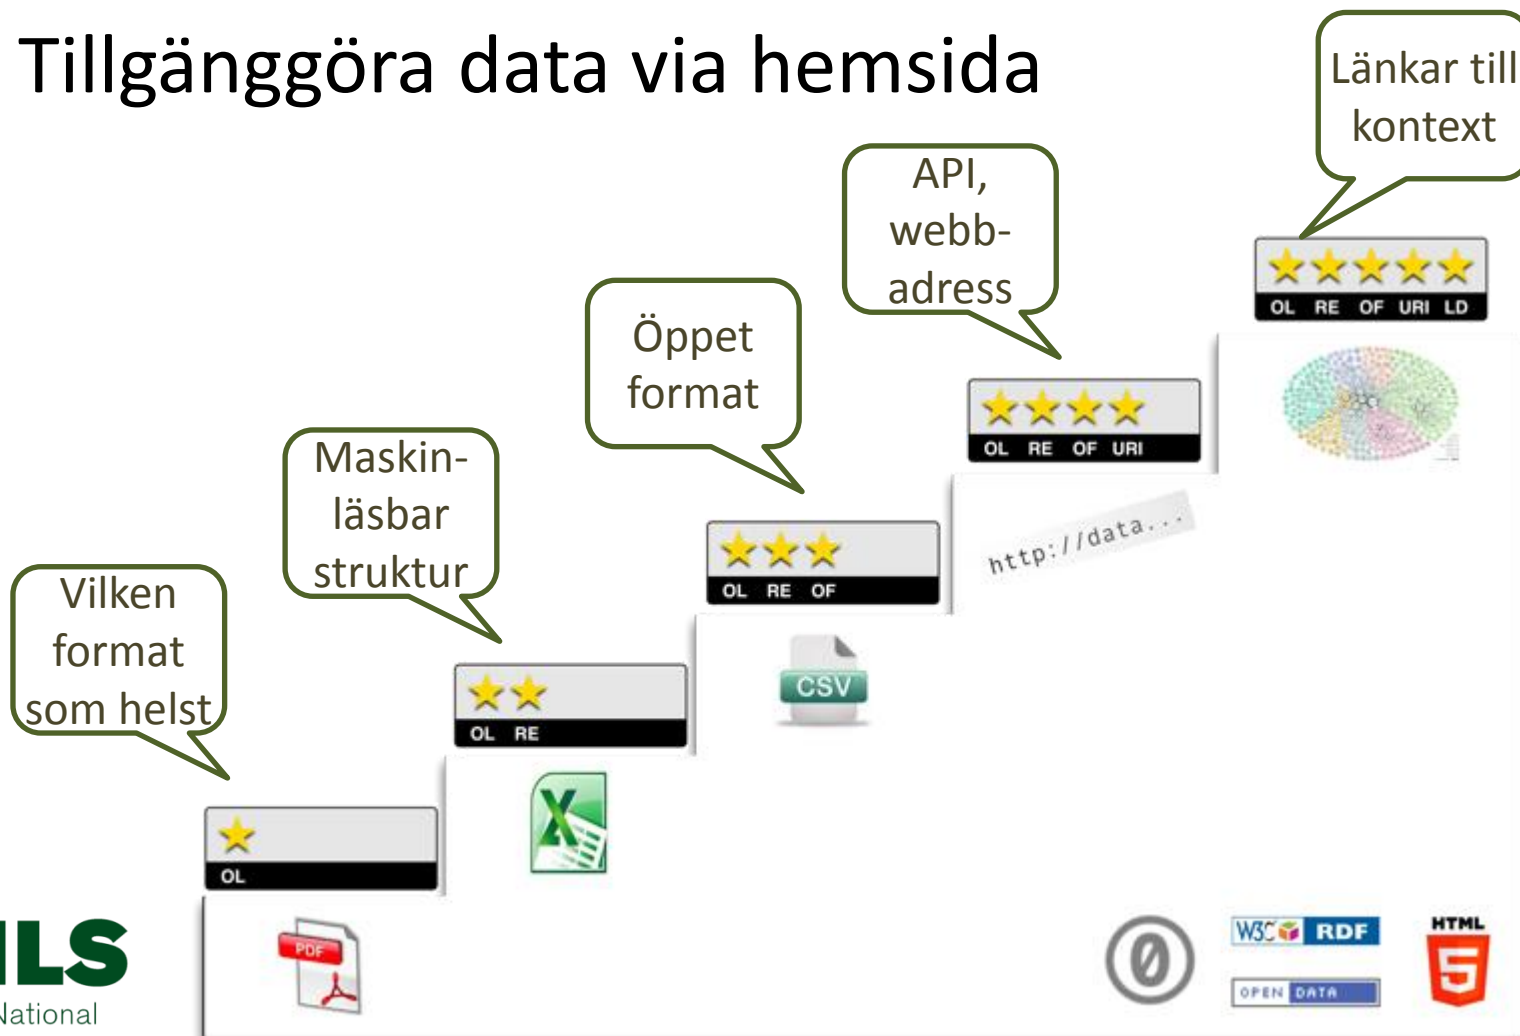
Tillgänggöra data via hemsida

Länkar till kontext

API, webbadress

Öppet format

Maskinläsbar struktur

Vilken format som helst

OL RE OF URI LD

OL RE OF URI

http://data...

OL RE OF

CSV

OL RE

OL

PDF

ILS
National

W3C RDF
OPEN DATA
HTML 5